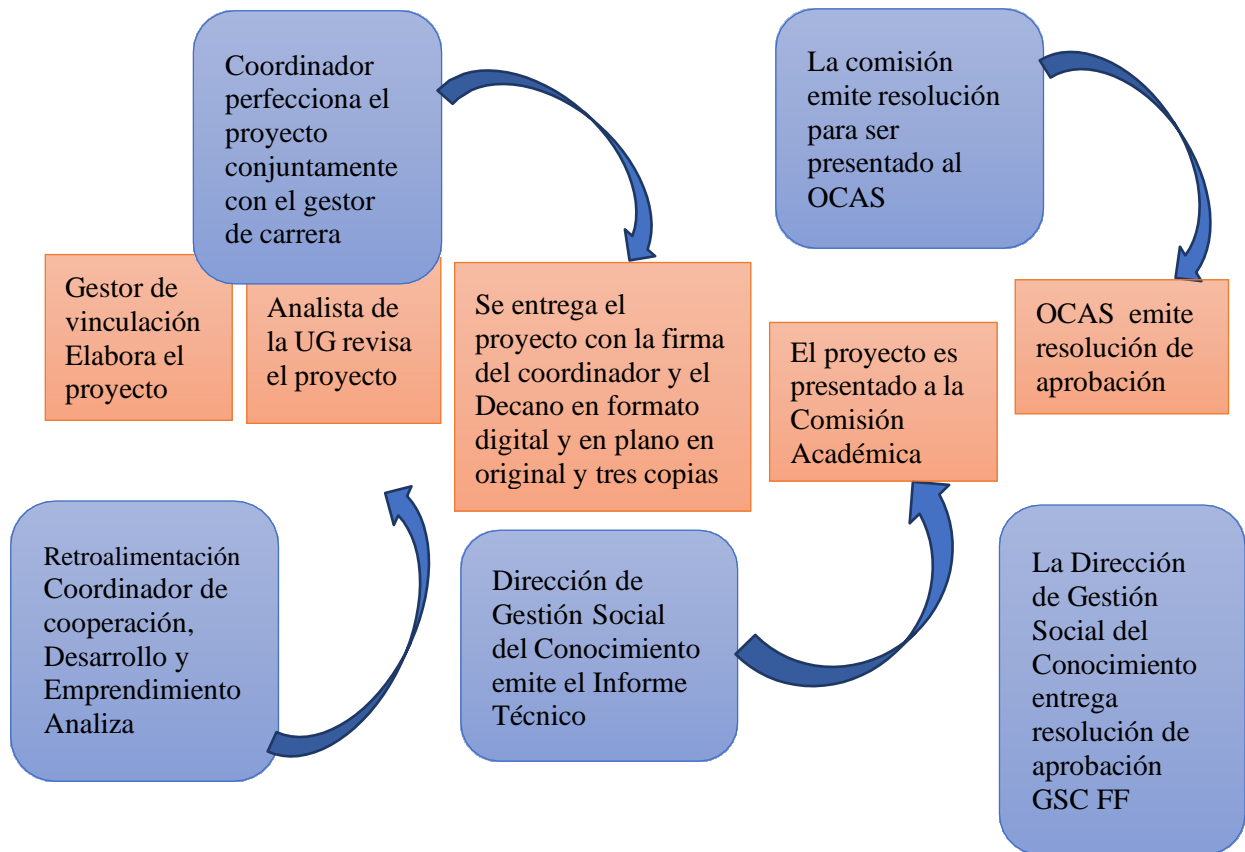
Coordinador perfecciona el proyecto conjuntamente con el gestor de carrera

La comisión emite resolución para ser presentado al OCAS

Gestor de vinculación Elabora el proyecto

Analista de la UG revisa el proyecto

Se entrega el proyecto con la firma del coordinador y el Decano en formato digital y en plano en original y tres copias

El proyecto es presentado a la Comisión Académica

OCAS emite resolución de aprobación

Retroalimentación Coordinador de cooperación, Desarrollo y Emprendimiento Analiza

Dirección de Gestión Social del Conocimiento emite el Informe Técnico

La Dirección de Gestión Social del Conocimiento entrega resolución de aprobación GSC FF